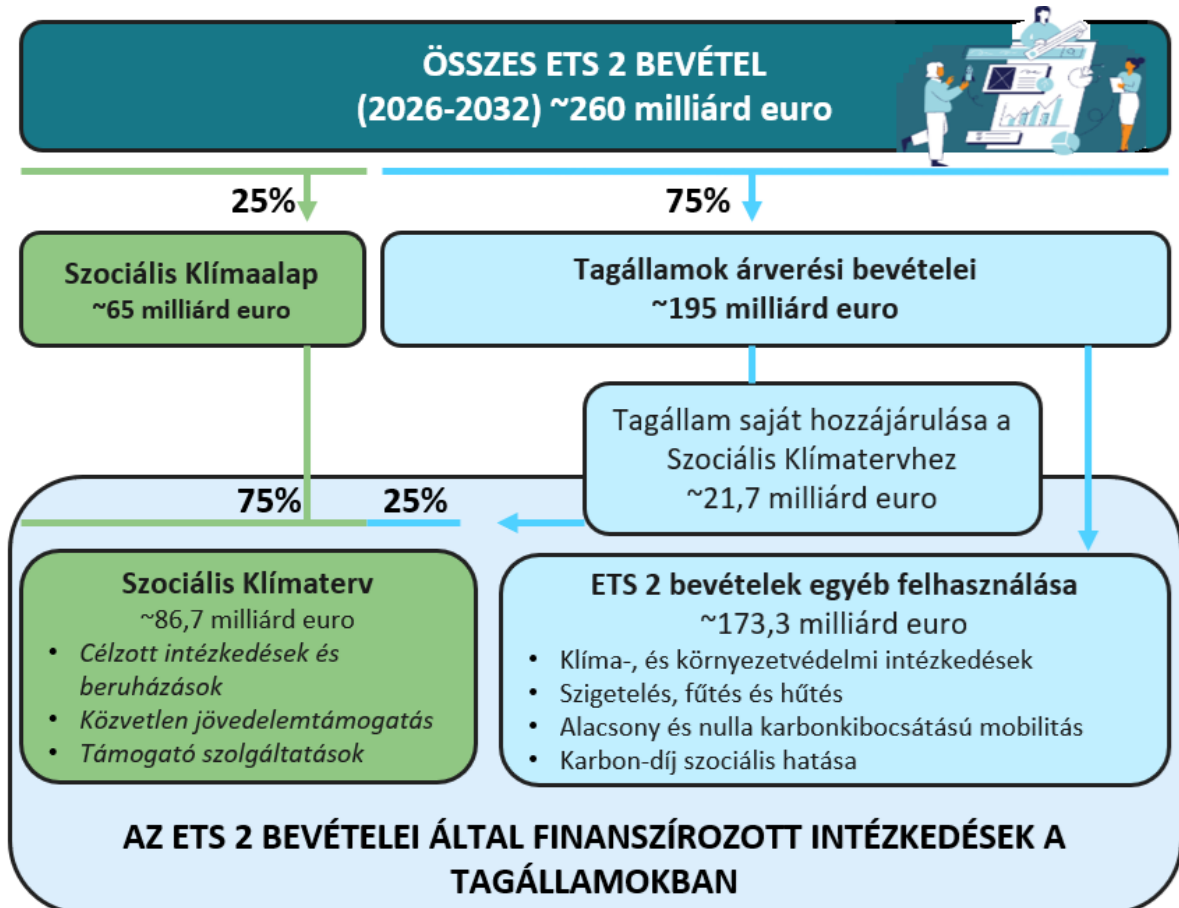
ÖSSZES ETS 2 BEVÉTEL
(2026-2032) ~260 milliárd euro

25%

75%

Szociális Klímaalap
~65 milliárd euro

Tagállamok árverési bevételei
~195 milliárd euro

Tagállam saját hozzájárulása a Szociális Klímatervhez
~21,7 milliárd euro

75%

25%

Szociális Klímaterv
~86,7 milliárd euro
• Célzott intézkedések és beruházások
• Közvetlen jövedelemtámogatás
• Támogató szolgáltatások

ETS 2 bevételek egyéb felhasználása
~173,3 milliárd euro
• Klíma-, és környezetvédelmi intézkedések
• Szigetelés, fűtés és hűtés
• Alacsony és nulla karbonkibocsátású mobilitás
• Karbon-díj szociális hatása

AZ ETS 2 BEVÉTELEI ÁLTAL FINANSZÍROZOTT INTÉZKEDÉSEK A TAGÁLLAMOKBAN